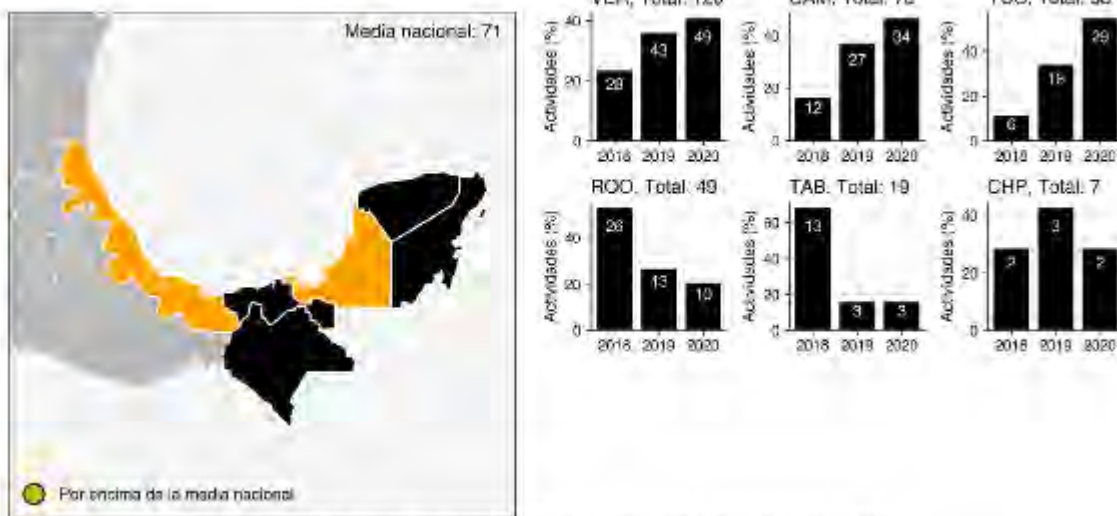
Media nacional: 71

Por encima de la media nacional

VER, Total: 120
Actividades (%)
0
20
40
28
43
49
2018 2019 2020

CAM, Total: 73
Actividades (%)
0
20
40
12
27
34
2018 2019 2020

YUC, Total: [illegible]
Actividades (%)
0
20
40
6
18
29
2018 2019 2020

ROO, Total: 49
Actividades (%)
0
20
40
26
13
10
2018 2019 2020

TAB, Total: 19
Actividades (%)
0
20
40
60
13
3
3
2018 2019 2020

CHP, Total: 7
Actividades (%)
0
20
40
2
3
2
2018 2019 2020